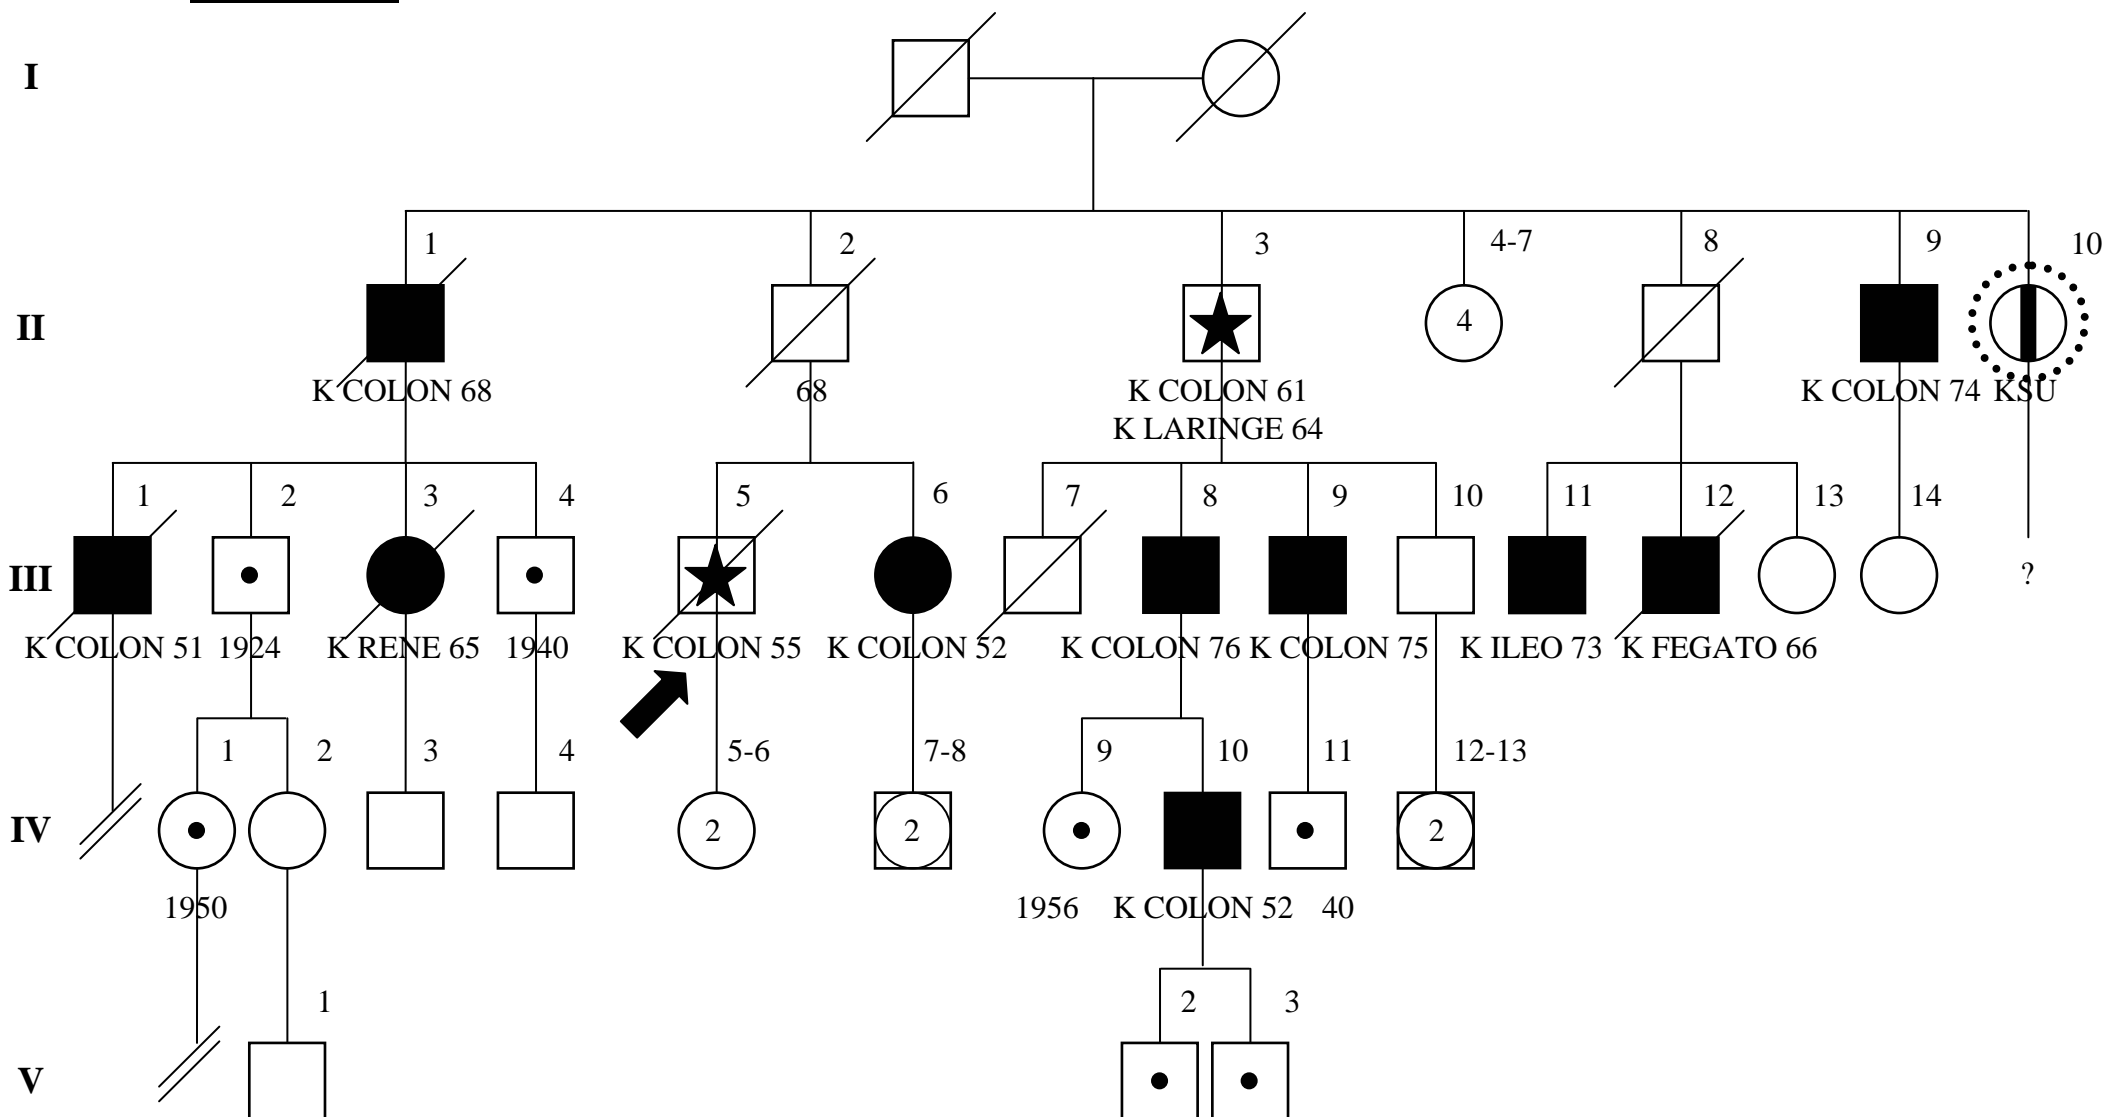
I

II

III

IV

V

1
2
3
4-7
8
9
10

4

K COLON 68
68
K COLON 61
K LARINGE 64
K COLON 74
KSU

1
2
3
4
5
6
7
8
9
10
11
12
13
14

?

K COLON 51
1924
K RENE 65
1940
K COLON 55
K COLON 52
K COLON 76
K COLON 75
K ILEO 73
K FEGATO 66

1
2
3
4
5-6
7-8
9
10
11
12-13

2
2
2

1950
1956
K COLON 52
40

1
2
3